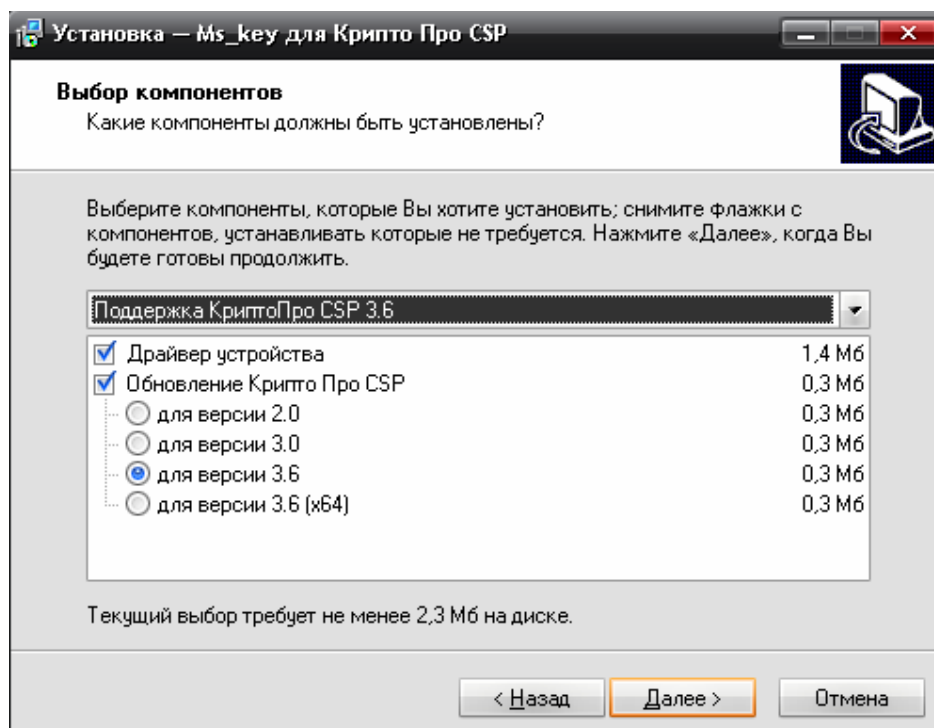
Установка — Ms_key для Крипто Про CSP

Выбор компонентов
Какие компоненты должны быть установлены?

Выберите компоненты, которые Вы хотите установить; снимите флажки с компонентов, устанавливать которые не требуется. Нажмите «Далее», когда Вы будете готовы продолжить.

Поддержка КриптоПро CSP 3.6

| | |
|---|---|
| Драйвер устройства | 1,4 Мб |
| Обновление Крипто Про CSP | 0,3 Мб |
| для версии 2.0 | 0,3 Мб |
| для версии 3.0 | 0,3 Мб |
| для версии 3.6 | 0,3 Мб |
| для версии 3.6 (x64) | 0,3 Мб |

Текущий выбор требует не менее 2,3 Мб на диске.

< Назад
Далее >
Отмена